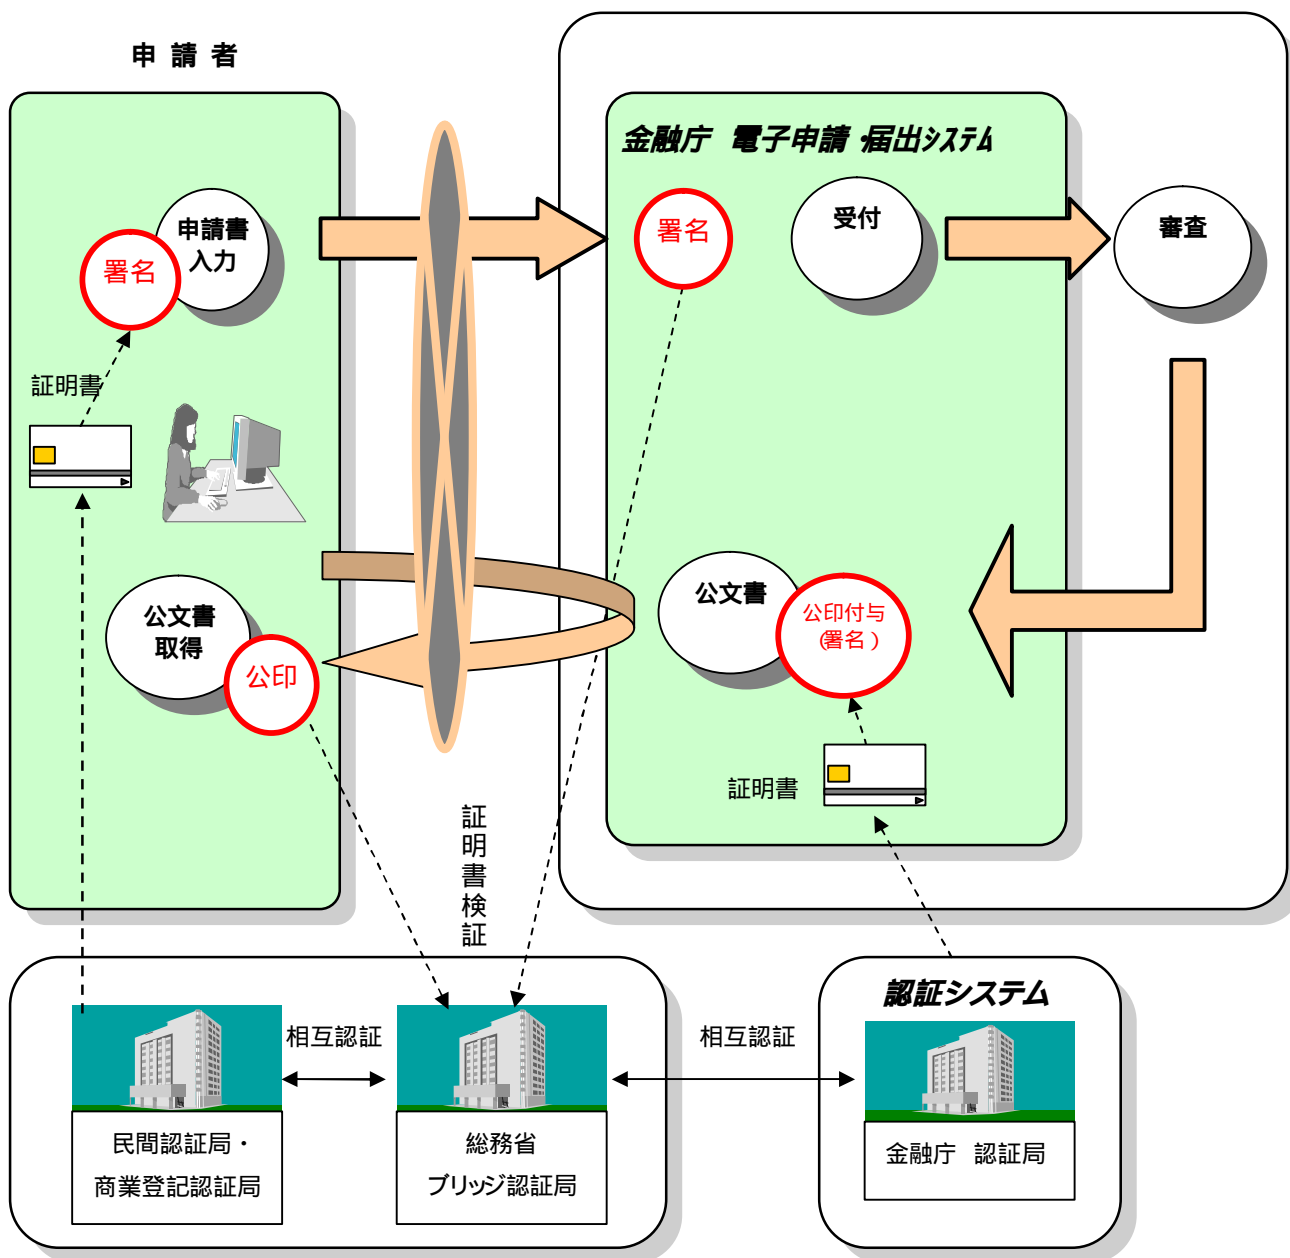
申 請 者

申請書入力

署名

証明書

公文書取得

公印

金融庁 電子申請·届出システム

署名

受付

審査

公文書

公印付与（署名）

証明書

証明書検証

相互認証

相互認証

認証システム

民間認証局・商業登記認証局

総務省ブリッジ認証局

金融庁 認証局